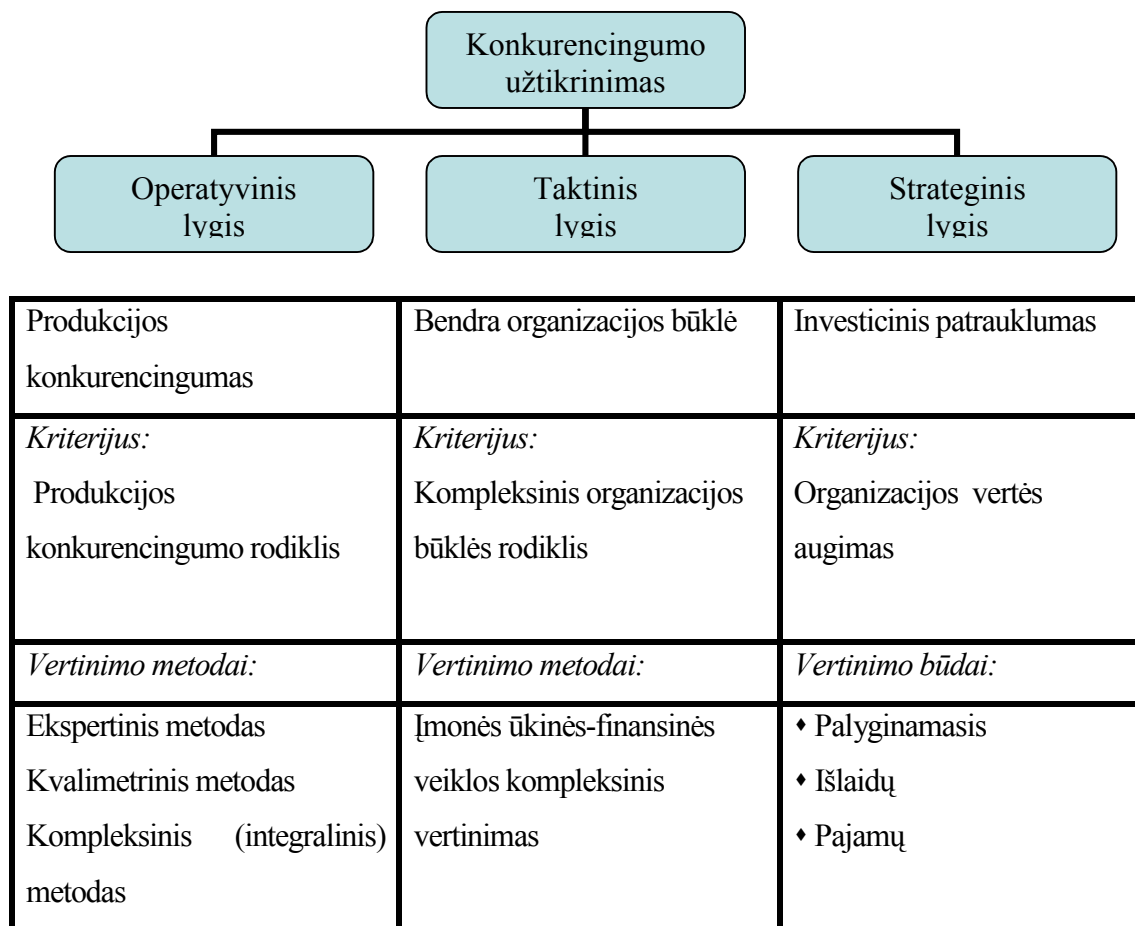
Konkurencingumo užtikrinimas

Operatyvinis lygis

Taktinis lygis

Strateginis lygis

| Produkcijos konkurencingumas | Bendra organizacijos būklė | Investicinis patrauklumas |
|---|---|---|
| *Kriterijus:* Produkcijos konkurencingumo rodiklis | *Kriterijus:* Kompleksinis organizacijos būklės rodiklis | *Kriterijus:* Organizacijos vertės augimas |
| *Vertinimo metodai:* | *Vertinimo metodai:* | *Vertinimo būdai:* |
| Ekspertinis metodas Kvalimetrinis metodas Kompleksinis (integralinis) metodas | Įmonės ūkinės-finansinės veiklos kompleksinis vertinimas | • Palyginamasis • Išlaidų • Pajamų |